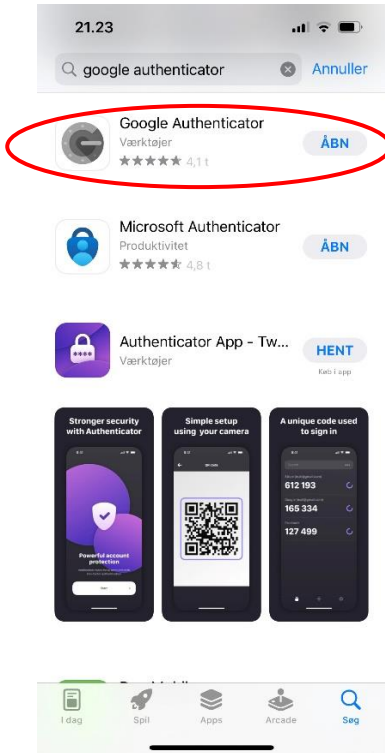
21.23

google authenticator

Annuller

Google Authenticator
Værktøjer
4,1 t

ÅBN

Microsoft Authenticator
Produktivitet
4,8 t

ÅBN

Authenticator App - Tw...
Værktøjer

HENT
Køb i app

Stronger security with Authenticator

Powerful account protection

Simple setup using your camera

A unique code used to sign in

612 193

165 334

127 499

I dag

Spil

Apps

Arcade

Søg